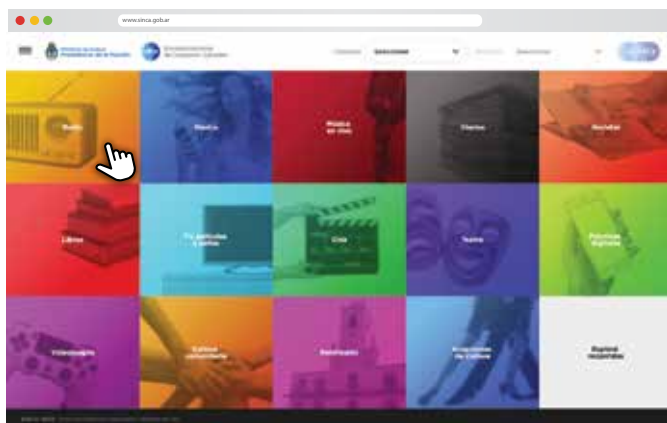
www.sinca.gob.ar

Ministerio de Cultura
Presidencia de la Nación

Sistema de Información Cultural de la Argentina

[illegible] Seleccioná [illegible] Seleccioná

Radio

Música

Música en vivo

Diarios

Revistas

Libros

TV, películas y series

Cine

Teatro

Prácticas digitales

Videojuegos

Cultura comunitaria

Patrimonio

Actividades de Cultura

Explorá encuestas

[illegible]